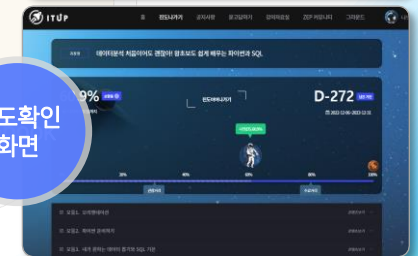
ITUP

홈 진도나가기 공지사항 묻고답하기 강의자료실 ZEP 커뮤니티 그래운드

진도확인 화면

데이터분석 처음이어도 괜찮아! 왕초보도 쉽게 배우는 파이썬과 SQL

9% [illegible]

진도나가기

D-272 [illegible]

2023-12-08 ~ 2023-12-31

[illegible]

20% 40% 60% 80% 100%

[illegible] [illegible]

프롤1. 오리엔테이션

프롤1. 파이썬 설치하기

프롤1. 내가 원하는 데이터 뽑기의 SQL 기본

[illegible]
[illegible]
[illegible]